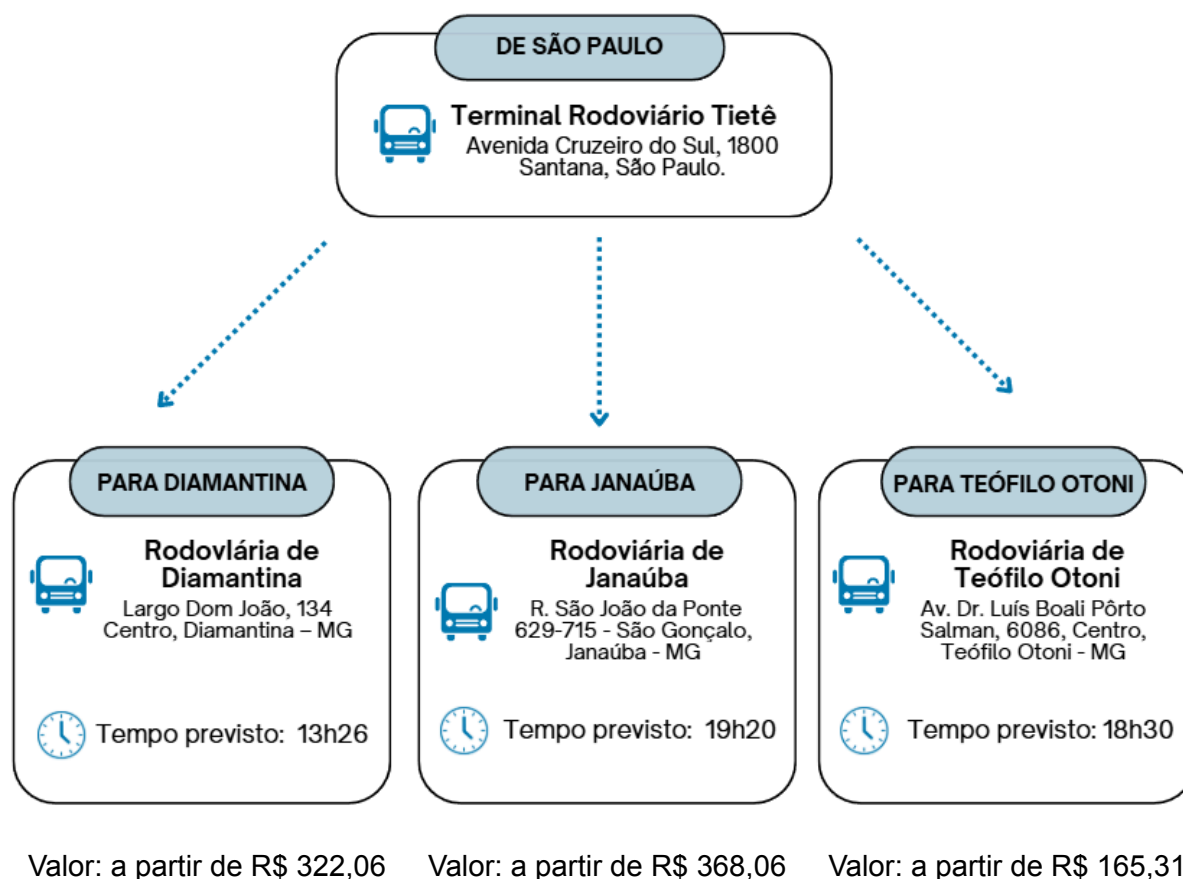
DE SÃO PAULO

Terminal Rodoviário Tietê
Avenida Cruzeiro do Sul, 1800
Santana, São Paulo.

PARA DIAMANTINA

Rodovlária de Diamantina
Largo Dom João, 134
Centro, Diamantina – MG

Tempo previsto: 13h26

PARA JANAÚBA

Rodoviária de Janaúba
R. São João da Ponte 629-715 - São Gonçalo, Janaúba - MG

Tempo previsto: 19h20

PARA TEÓFILO OTONI

Rodoviária de Teófilo Otoni
Av. Dr. Luís Boali Pôrto Salman, 6086, Centro, Teófilo Otoni - MG

Tempo previsto: 18h30

Valor: a partir de R$ 322,06

Valor: a partir de R$ 368,06

Valor: a partir de R$ 165,31